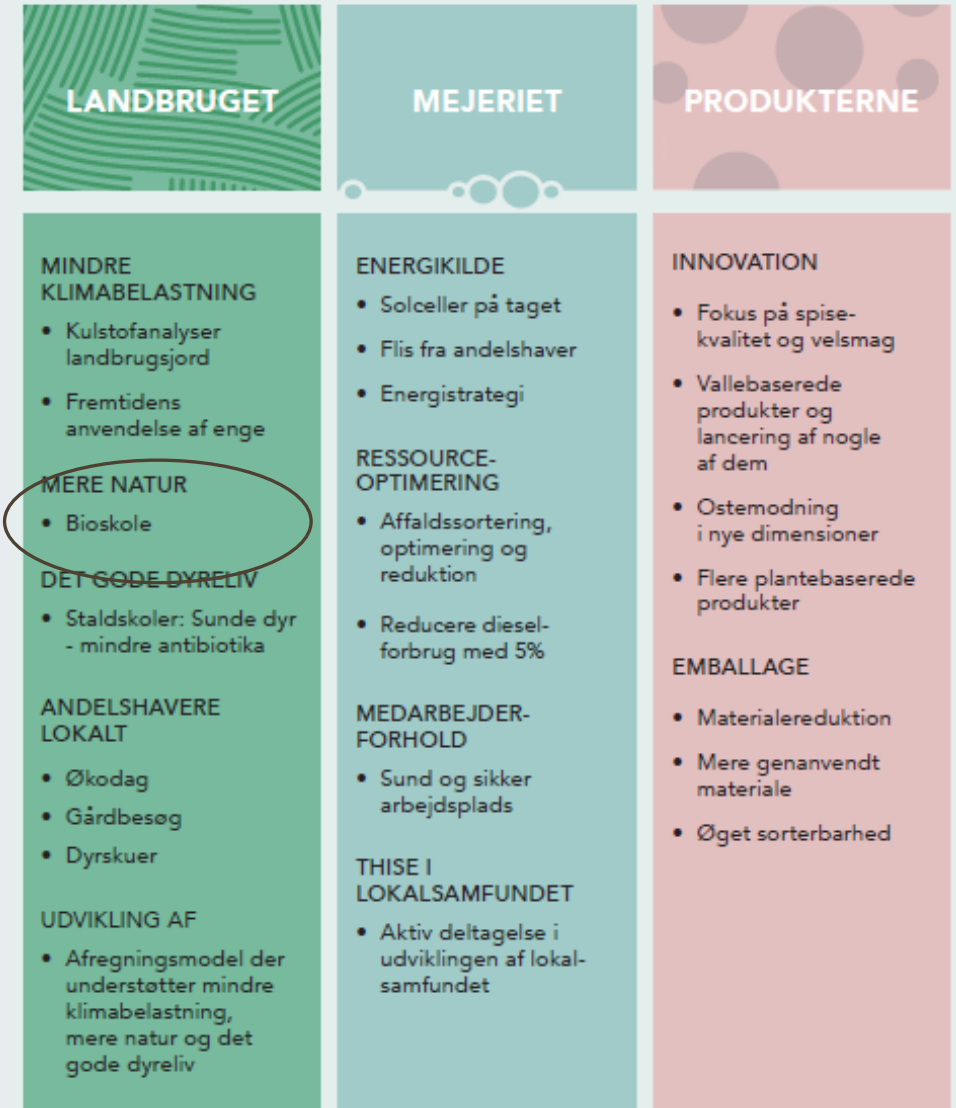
LANDBRUGET

MINDRE KLIMABELASTNING

• Kulstofanalyser landbrugsjord

• Fremtidens anvendelse af enge

MERE NATUR

• Bioskole

DET GODE DYRELIV

• Staldskoler: Sunde dyr - mindre antibiotika

ANDELSHAVERE LOKALT

• Økodag

• Gårdbesøg

• Dyrskuer

UDVIKLING AF

• Afregningsmodel der understøtter mindre klimabelastning, mere natur og det gode dyreliv

MEJERIET

ENERGIKILDE

• Solceller på taget

• Flis fra andelshaver

• Energistrategi

RESSOURCE-OPTIMERING

• Affaldssortering, optimering og reduktion

• Reducere dieselforbrug med 5%

MEDARBEJDER-FORHOLD

• Sund og sikker arbejdsplads

THISE I LOKALSAMFUNDET

• Aktiv deltagelse i udviklingen af lokalsamfundet

PRODUKTERNE

INNOVATION

• Fokus på spisekvalitet og velsmag

• Vallebaserede produkter og lancering af nogle af dem

• Ostemodning i nye dimensioner

• Flere plantebaserede produkter

EMBALLAGE

• Materialereduktion

• Mere genanvendt materiale

• Øget sorterbarhed